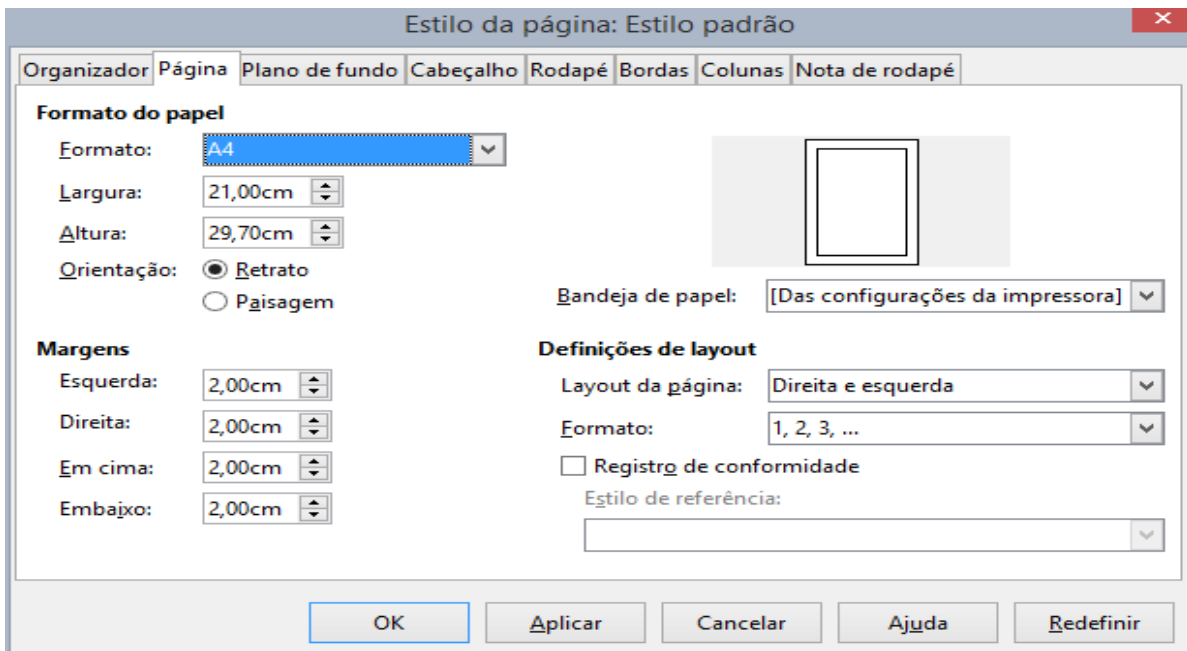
Estilo da página: Estilo padrão

Organizador | Página | Plano de fundo | Cabeçalho | Rodapé | Bordas | Colunas | Nota de rodapé

Formato do papel

Formato: A4

Largura: 21,00cm

Altura: 29,70cm

Orientação: Retrato

Paisagem

Bandeja de papel: [Das configurações da impressora]

Margens

Esquerda: 2,00cm

Direita: 2,00cm

Em cima: 2,00cm

Embaixo: 2,00cm

Definições de layout

Layout da página: Direita e esquerda

Formato: 1, 2, 3, ...

Registro de conformidade

Estilo de referência:

OK | Aplicar | Cancelar | Ajuda | Redefinir